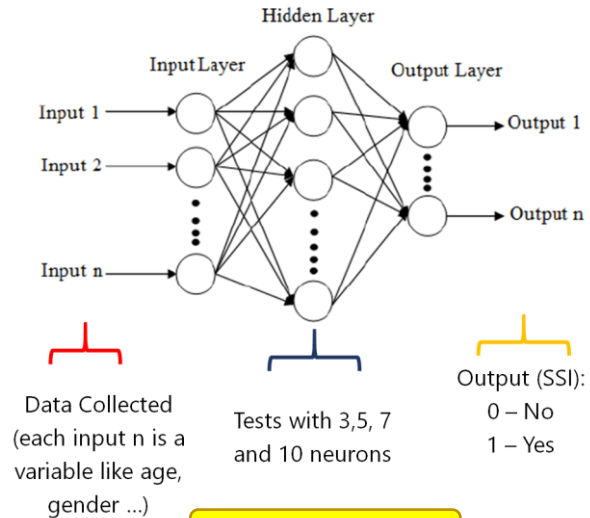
Hidden Layer

Input Layer

Output Layer

Input 1

Input 2

Input n

Output 1

Output n

Data Collected (each input n is a variable like age, gender ...)

Tests with 3,5, 7 and 10 neurons

Output (SSI):
0 – No
1 – Yes